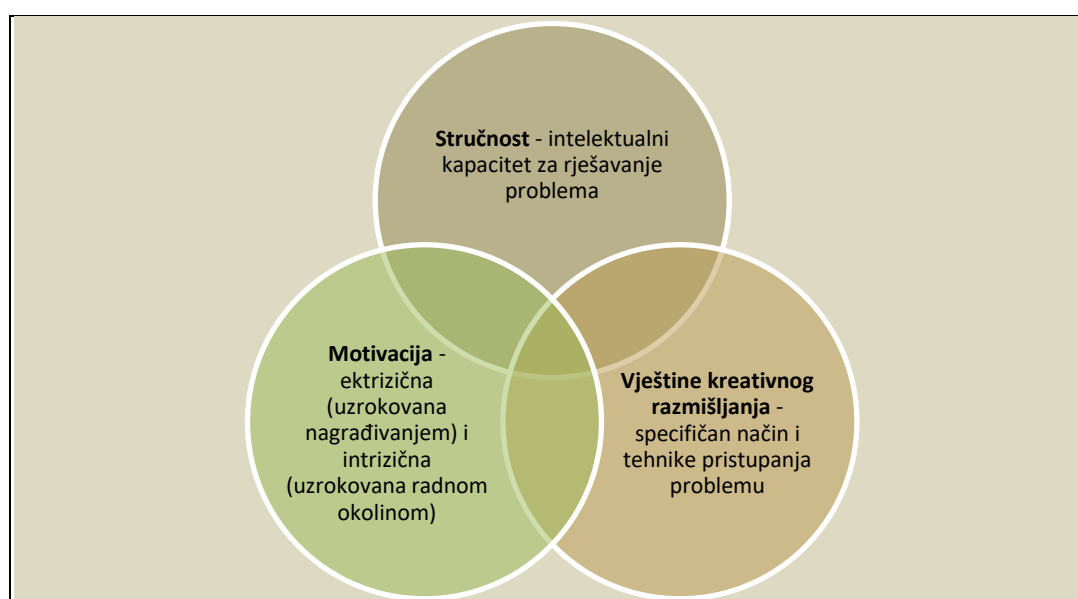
**Stručnost** - intelektualni kapacitet za rješavanje problema

**Motivacija** - ektrizična (uzrokovana nagrađivanjem) i intrizična (uzrokovana radnom okolinom)

**Vještine kreativnog razmišljanja** - specifičan način i tehnike pristupanja problemu